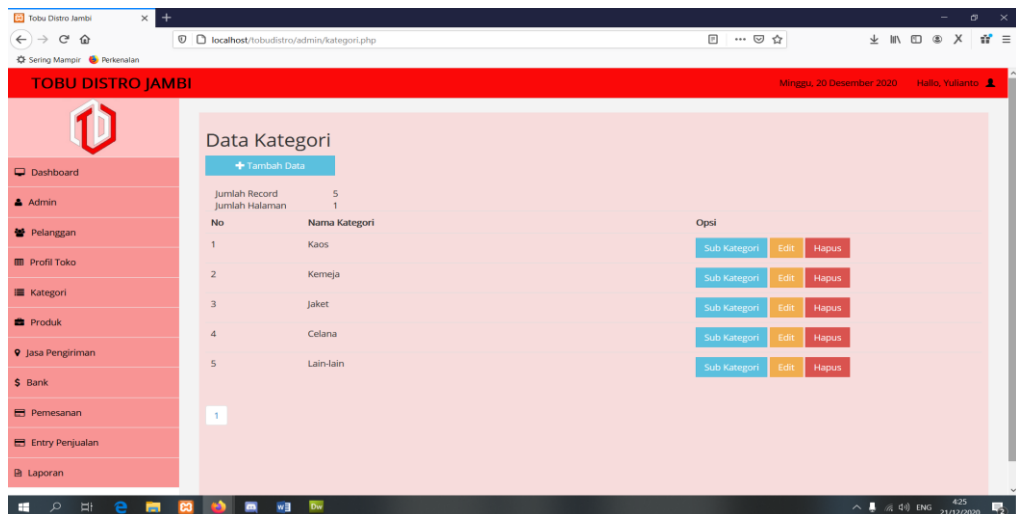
Tobu Distro Jambi

localhost/tobudistro/admin/kategori.php

Sering Mampir Perkenalan

TOBU DISTRO JAMBI

Minggu, 20 Desember 2020 Hallo, Yulianto

Dashboard
Admin
Pelanggan
Profil Toko
Kategori
Produk
Jasa Pengiriman
Bank
Pemesanan
Entry Penjualan
Laporan

Data Kategori

Tambah Data

Jumlah Record 5
Jumlah Halaman 1

| No | Nama Kategori | Opsi |
|---|---|---|
| 1 | Kaos | Sub Kategori Edit Hapus |
| 2 | Kemeja | Sub Kategori Edit Hapus |
| 3 | Jaket | Sub Kategori Edit Hapus |
| 4 | Celana | Sub Kategori Edit Hapus |
| 5 | Lain-lain | Sub Kategori Edit Hapus |

1

ENG 4:25 21/12/2020